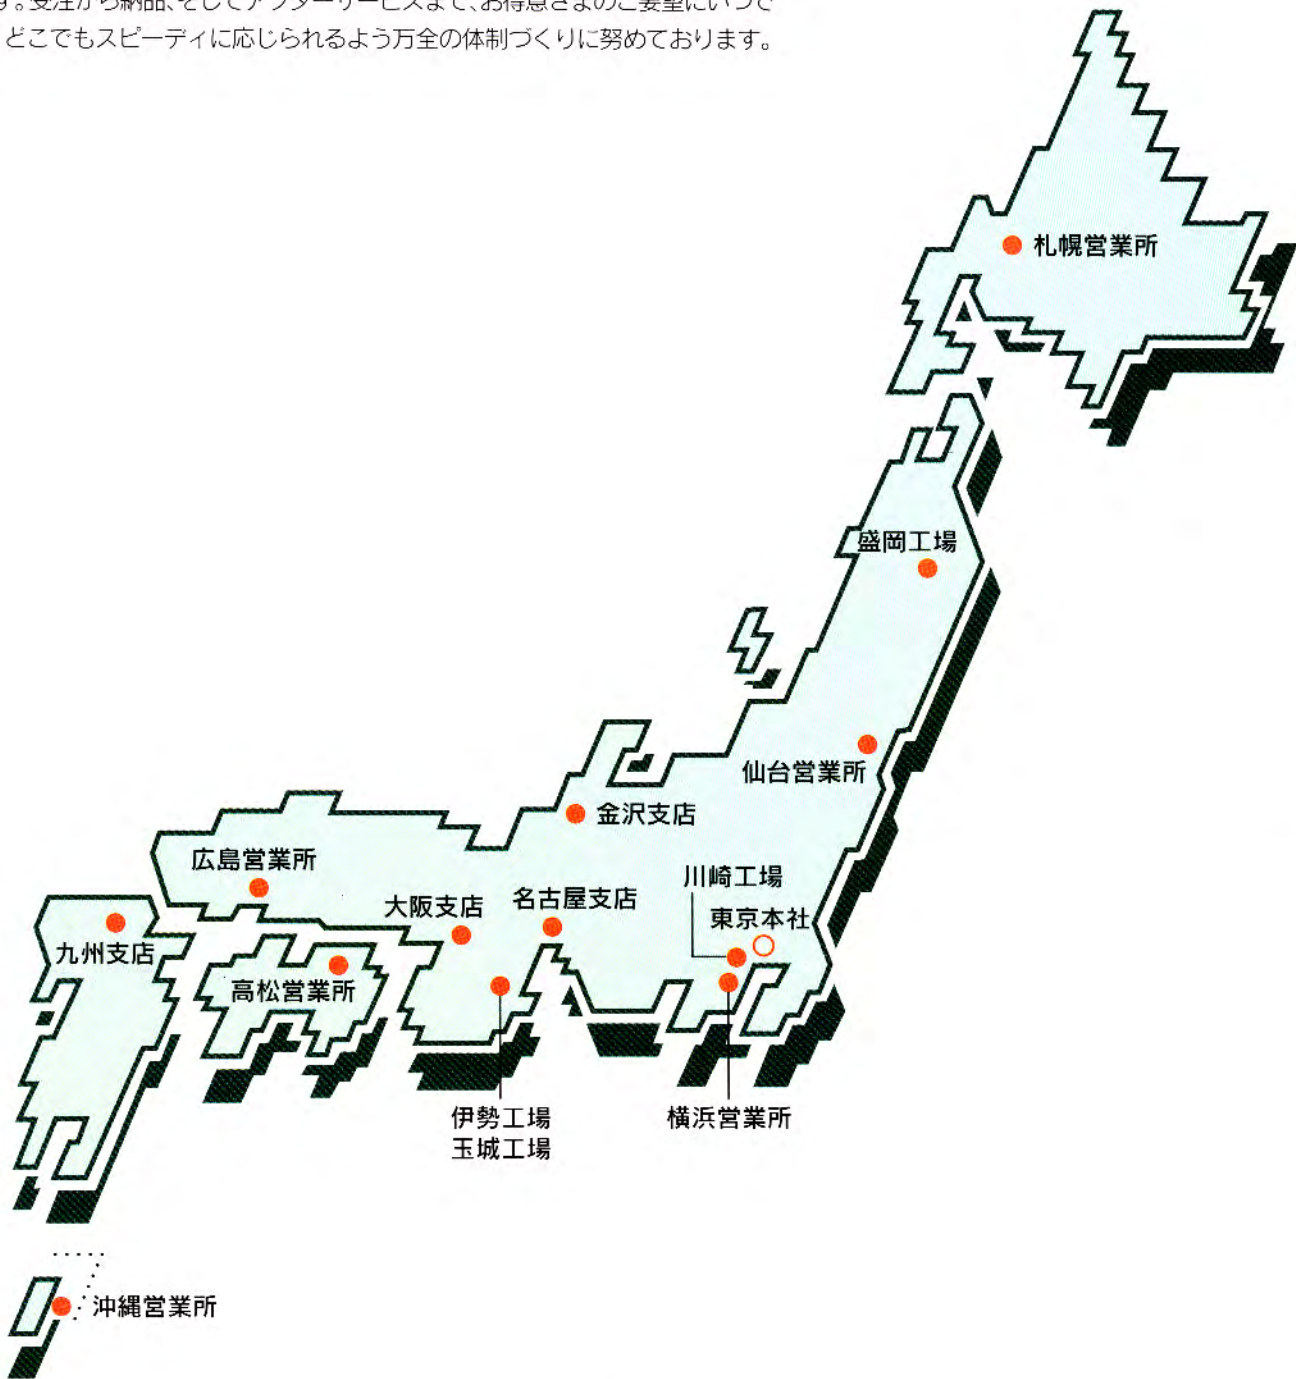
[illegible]
どこでもスピーディに応じられるよう万全の体制づくりに努めております。

札幌営業所

盛岡工場

仙台営業所

金沢支店

広島営業所

川崎工場

大阪支店

名古屋支店

東京本社

九州支店

高松営業所

伊勢工場
玉城工場

横浜営業所

沖縄営業所